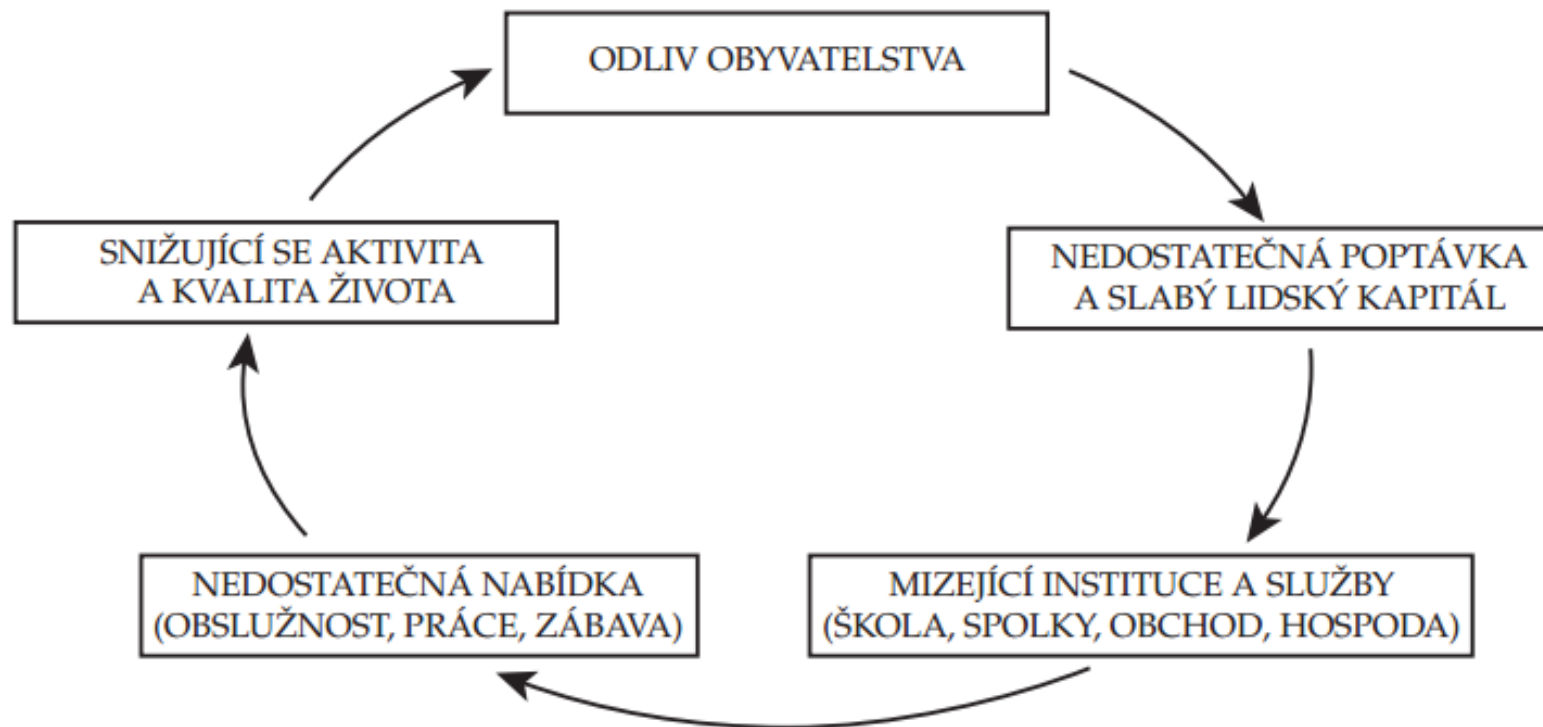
ODLIV OBYVATELSTVA

NEDOSTATEČNÁ POPTÁVKA A SLABÝ LIDSKÝ KAPITÁL

MIZEJÍCÍ INSTITUCE A SLUŽBY (ŠKOLA, SPOLKY, OBCHOD, HOSPODA)

NEDOSTATEČNÁ NABÍDKA (OBSLUŽNOST, PRÁCE, ZÁBAVA)

SNIŽUJÍCÍ SE AKTIVITA A KVALITA ŽIVOTA